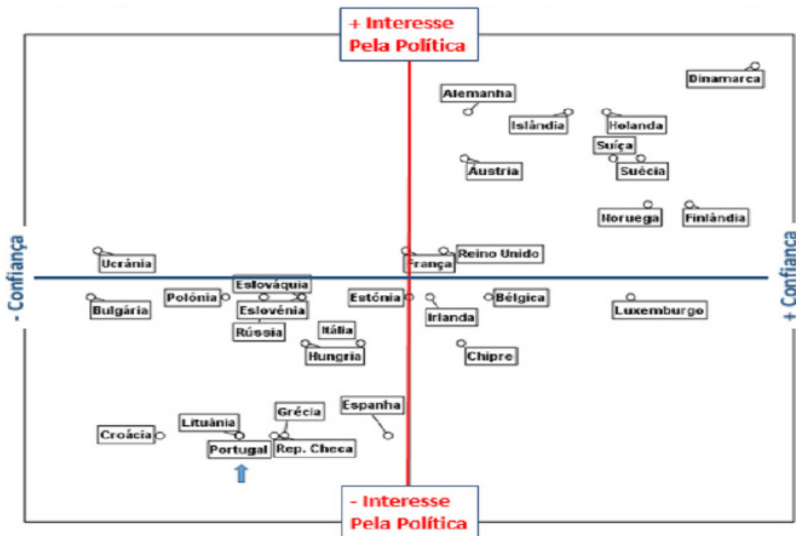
+ Interesse
Pela Política

- Confiança

+ Confiança

- Interesse
Pela Política

Dinamarca
Alemanha
Islândia
Holanda
Suiça
Suécia
Austria
Noruega
Finlândia
Ucrânia
Reino Unido
França
Eslováquia
Polónia
Estónia
Bélgica
Bulgária
Eslovénia
Irlanda
Luxemburgo
Rússia
Itália
Hungria
Chipre
Espanha
Grécia
Lituânia
Croácia
Portugal
Rep. Checa